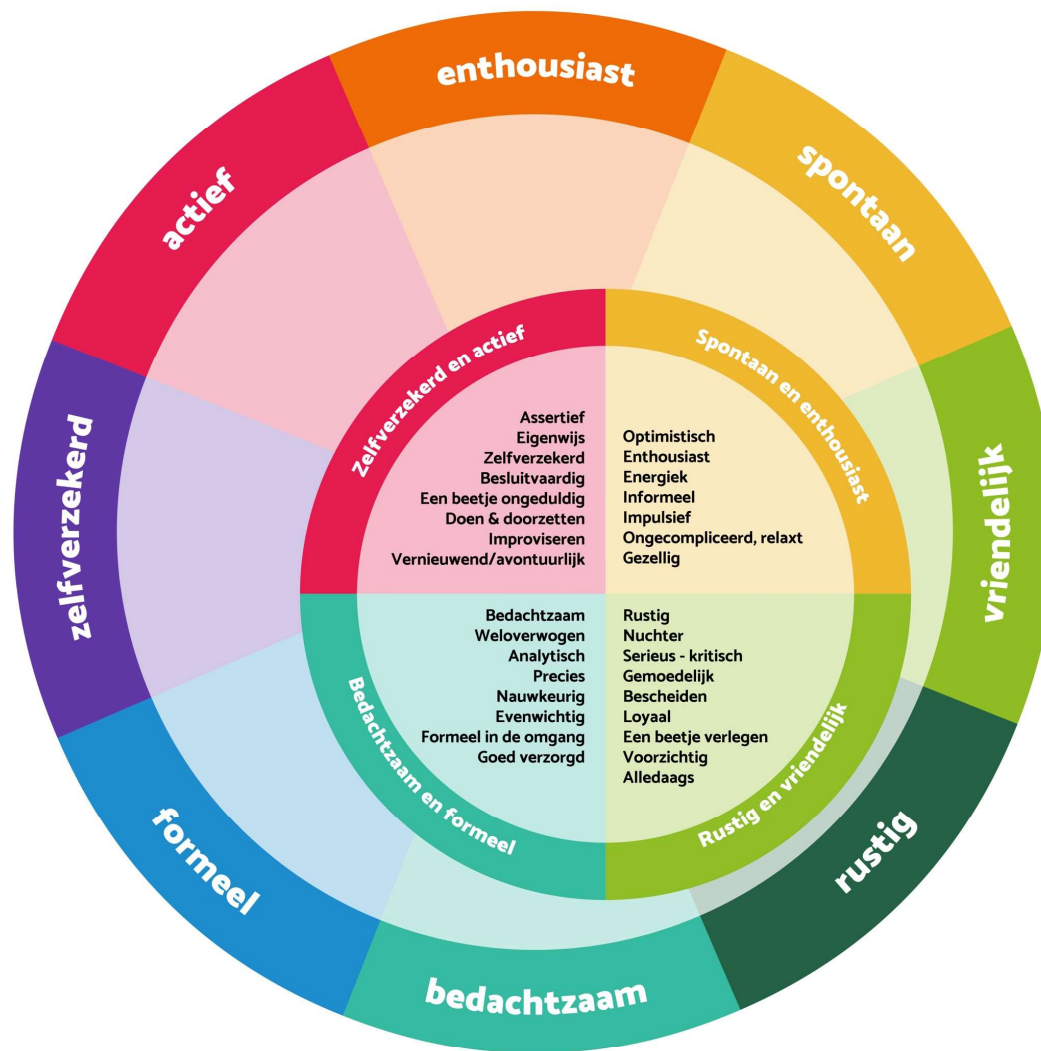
enthousiast

spontaan

vriendelijk

rustig

bedachtzaam

formeel

zelfverzekerd

actief

Zelfverzekerd en actief

Assertief
Eigenwijs
Zelfverzekerd
Besluitvaardig
Een beetje ongeduldig
Doen & doorzetten
Improviseren
Vernieuwend/avontuurlijk

Spontaan en enthousiast

Optimistisch
Enthousiast
Energiek
Informeel
Impulsief
Ongecompliceerd, relaxt
Gezellig

Bedachtzaam en formeel

Bedachtzaam
Weloverwogen
Analytisch
Precies
Nauwkeurig
Evenwichtig
Formeel in de omgang
Goed verzorgd

Rustig en vriendelijk

Rustig
Nuchter
Serieus - kritisch
Gemoedelijk
Bescheiden
Loyaal
Een beetje verlegen
Voorzichtig
Alledaags